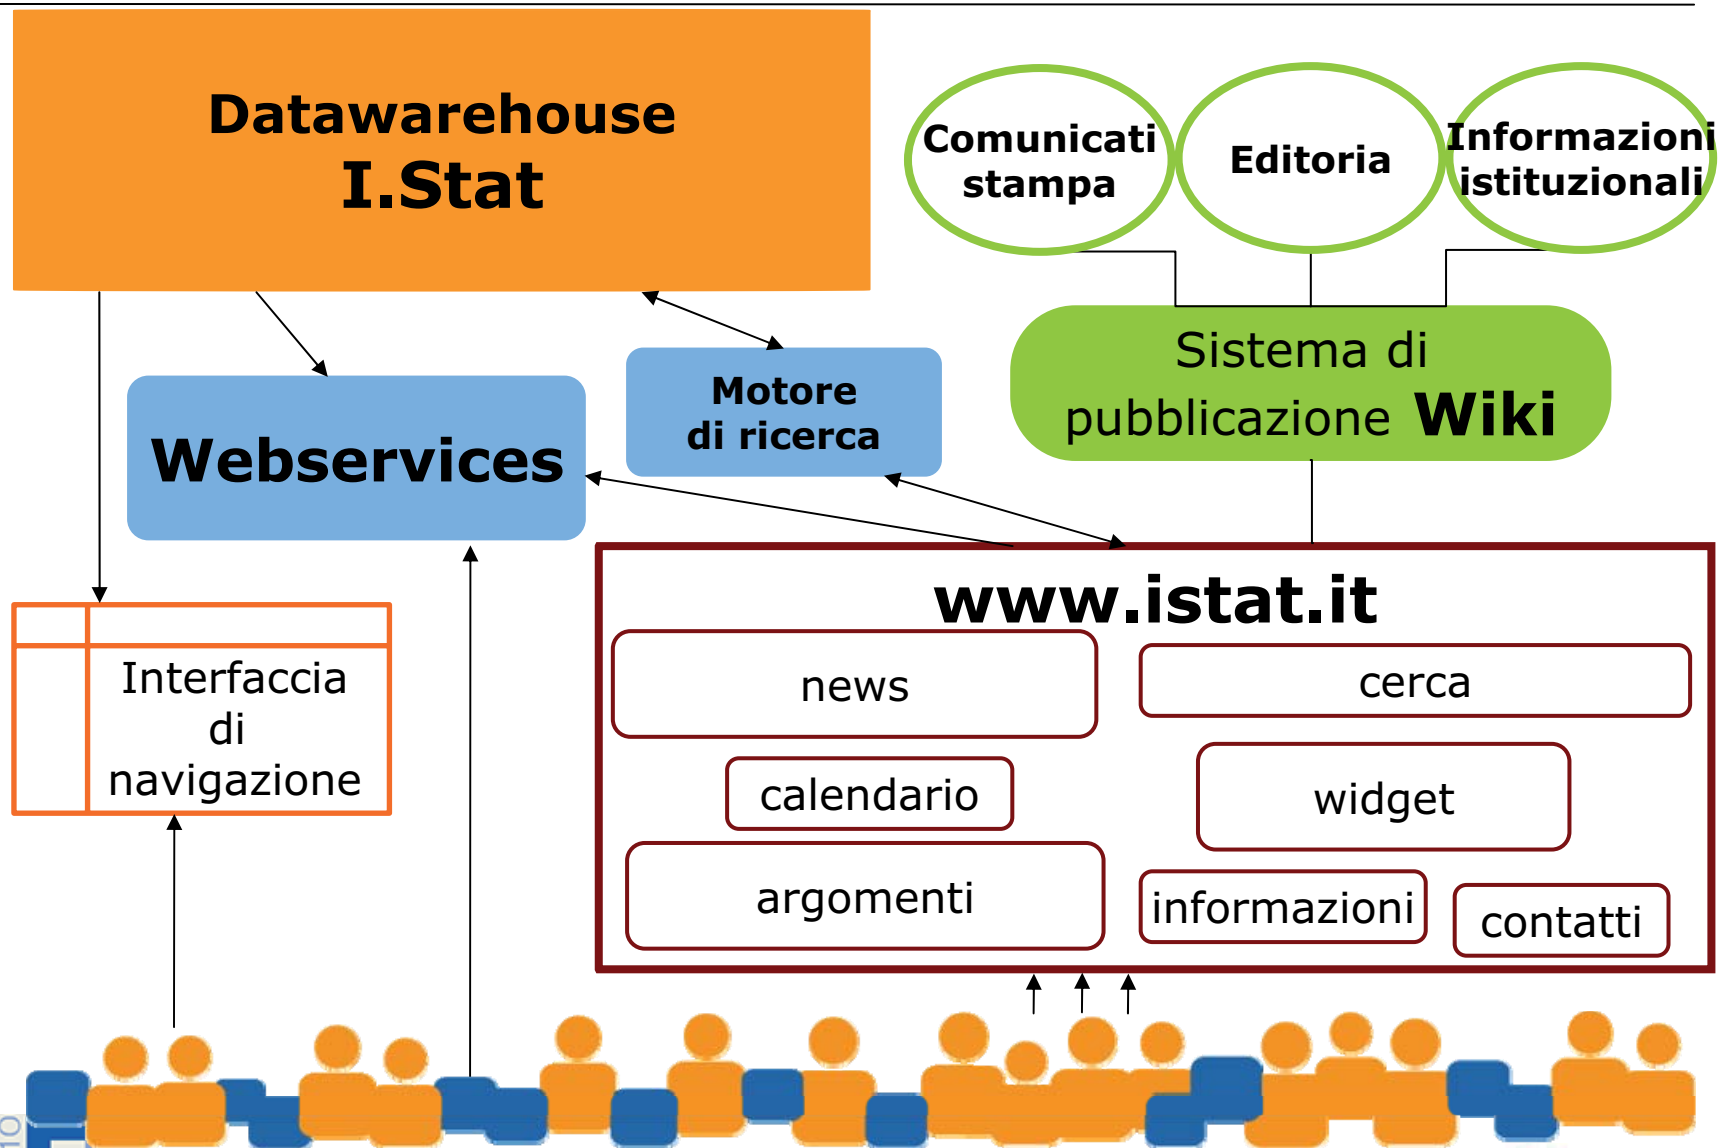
Datawarehouse
I.Stat

Comunicati stampa

Editoria

Informazioni istituzionali

Sistema di pubblicazione Wiki

Motore di ricerca

Webservices

Interfaccia di navigazione

www.istat.it

news

cerca

calendario

widget

argomenti

informazioni

contatti